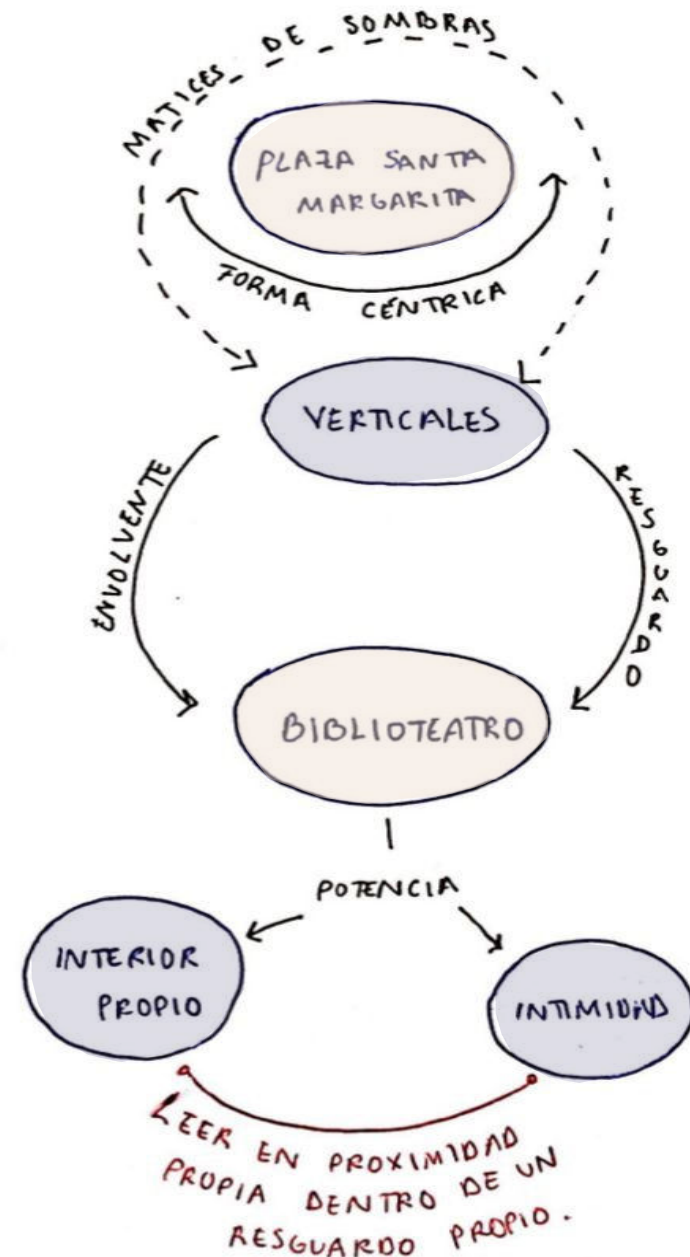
MATICES DE SOMBRAS

PLAZA SANTA MARGARITA

FORMA CÉNTRICA

VERTICALES

ENVOLVENTE

RESGUARDO

BIBLIOTEATRO

POTENCIA

INTERIOR PROPIO

INTIMIDAD

LEER EN PROXIMIDAD PROPIA DENTRO DE UN RESGUARDO PROPIO.